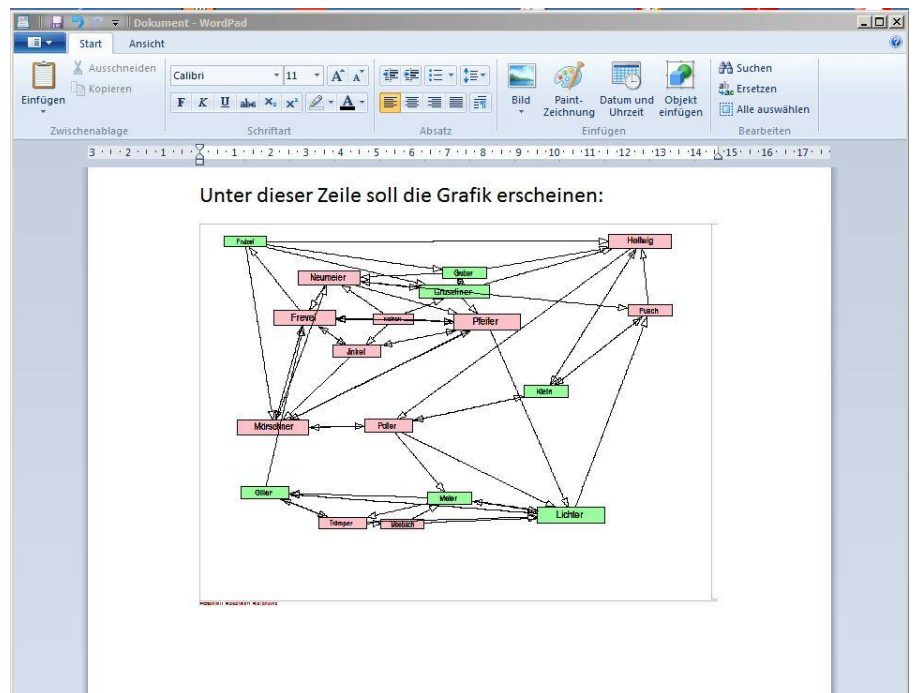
Dokument - WordPad

Start Ansicht

Einfügen Ausschneiden Kopieren Zwischenablage

Calibri 11 Schriftart

Absatz

Bild Paint-Zeichnung Datum und Uhrzeit Objekt einfügen Einfügen

Suchen Ersetzen Alle auswählen Bearbeiten

3 · 2 · 1 · 1 · 2 · 3 · 4 · 5 · 6 · 7 · 8 · 9 · 10 · 11 · 12 · 13 · 14 · 15 · 16 · 17

Unter dieser Zeile soll die Grafik erscheinen:

Fisbel
Hellwig
Neumeier
Gruber
Gruseliner
Frevel
Kellon
Pfeifer
Pusch
Jinkel
Klein
Mörsehner
Poller
Giller
Meier
Lichter
Trämper
Moebach

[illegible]